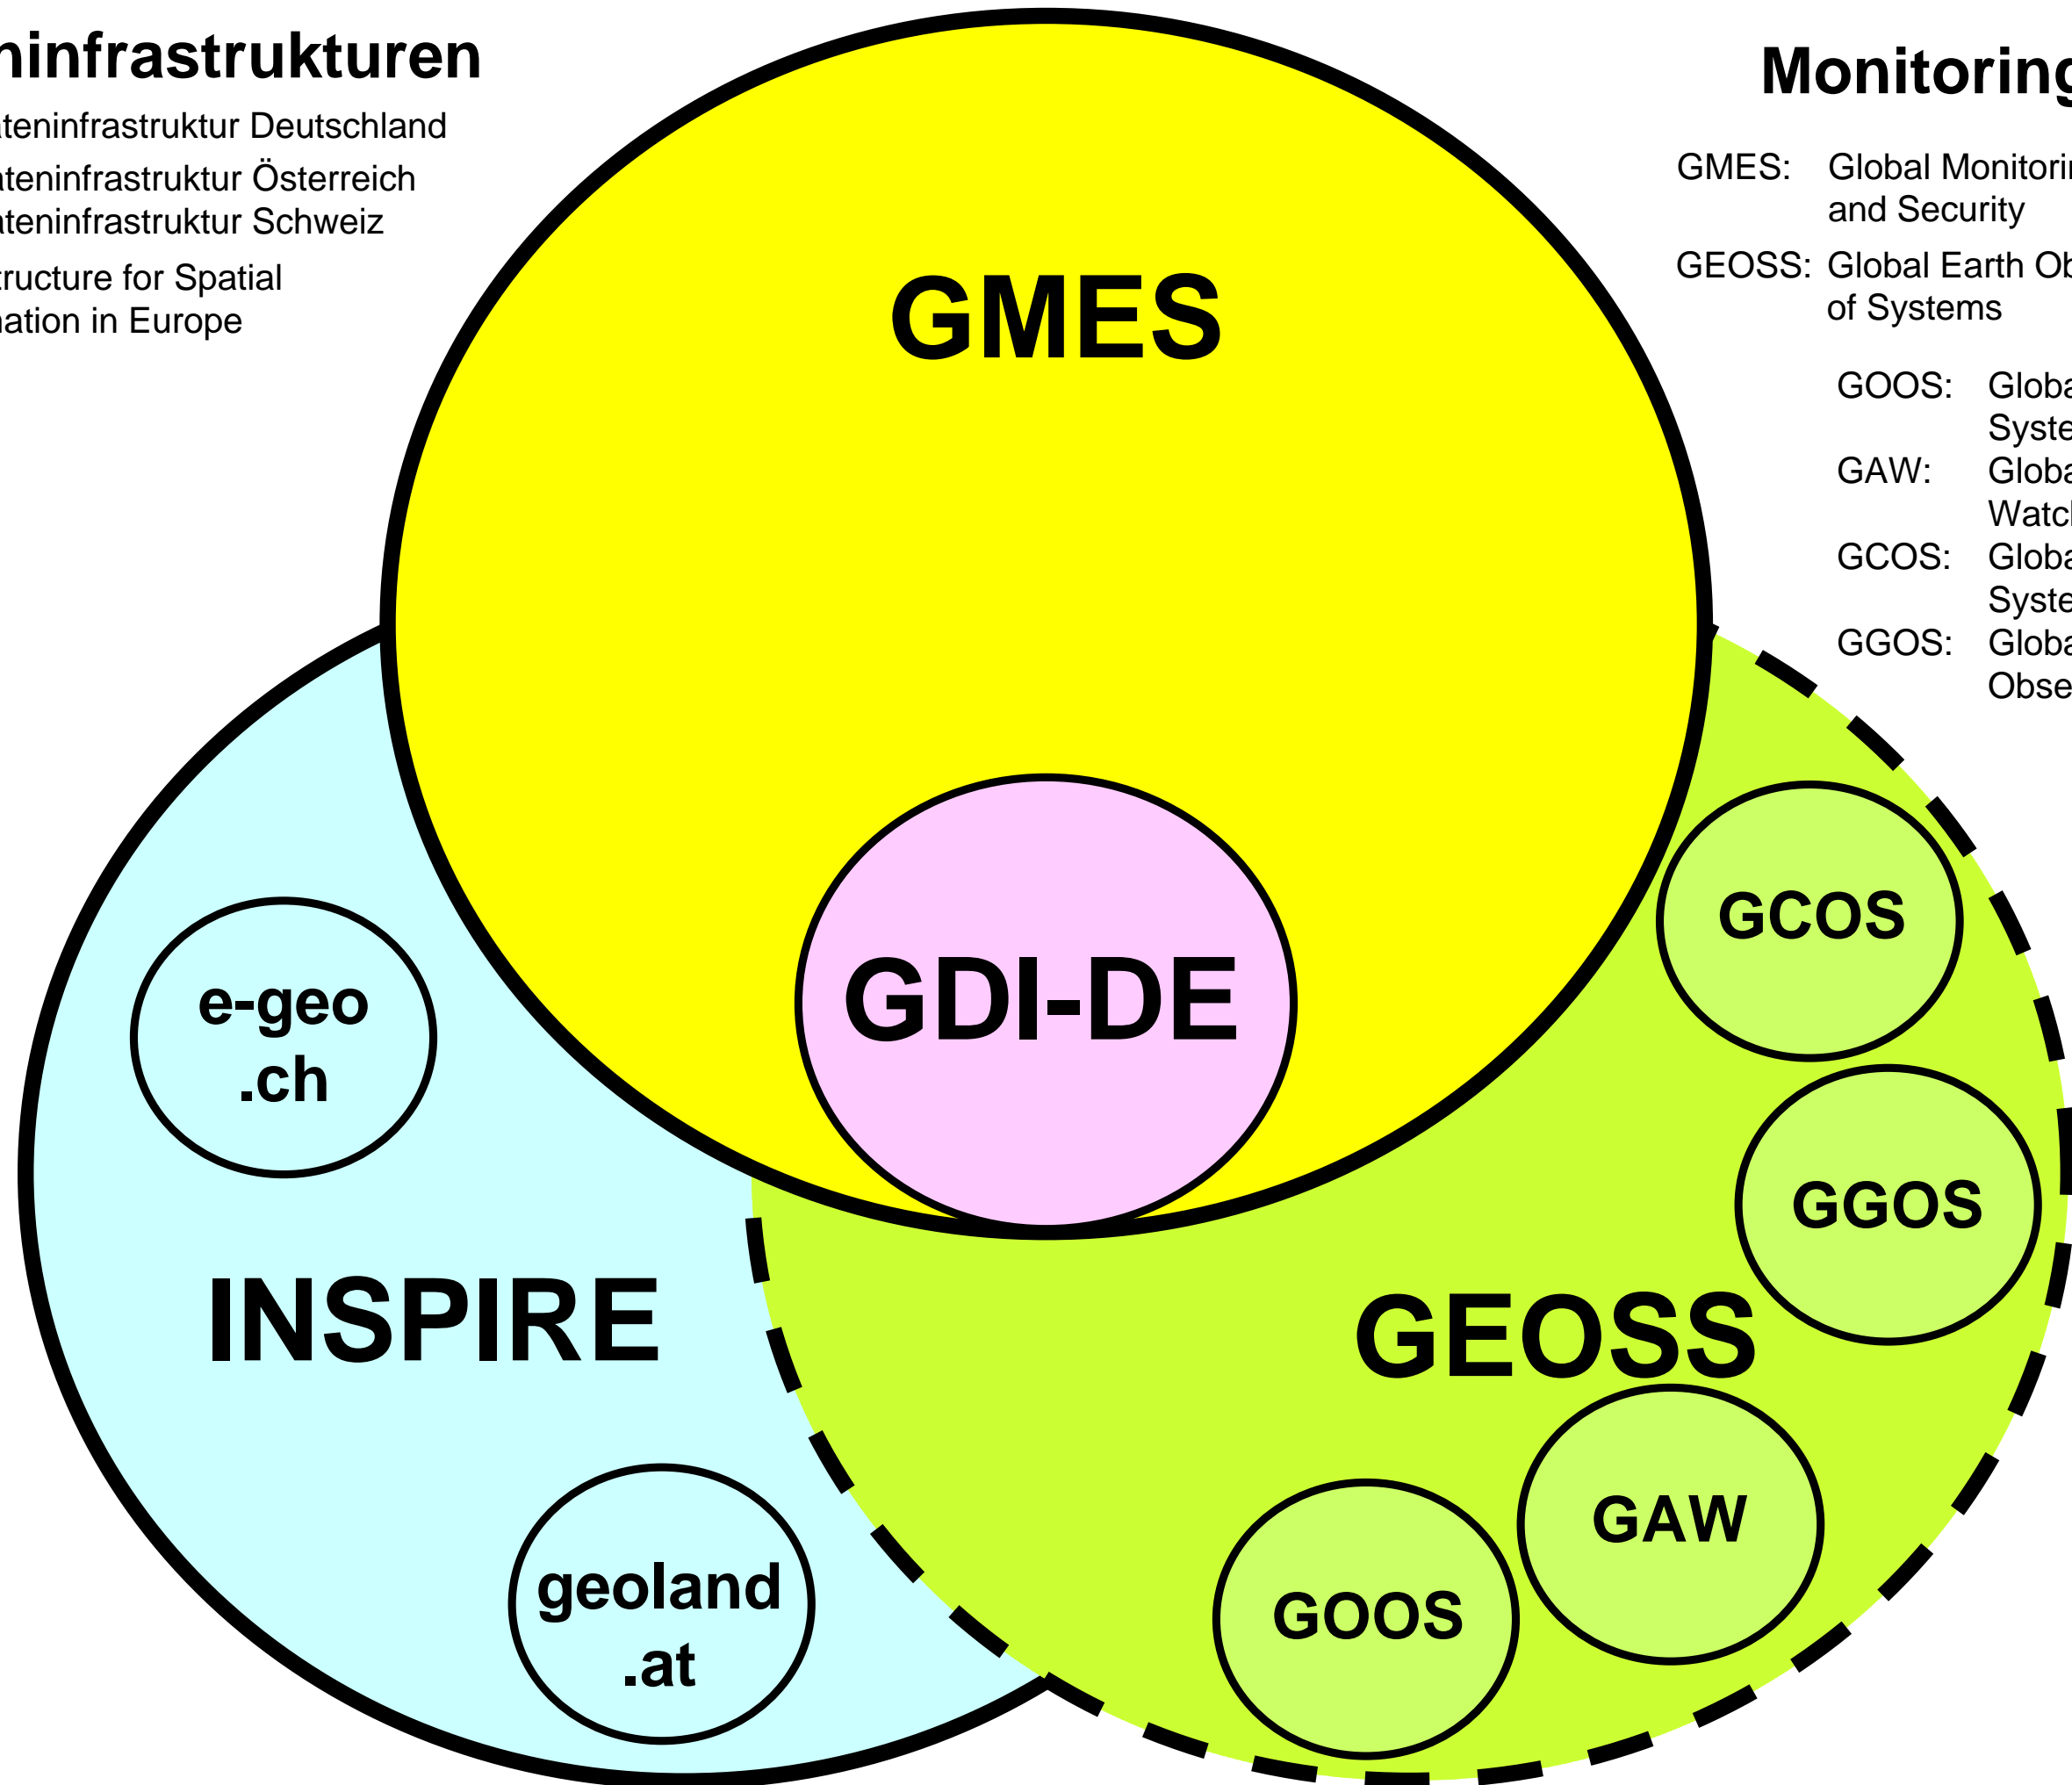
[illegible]ninfrastrukturen

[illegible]teninfrastruktur Deutschland
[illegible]teninfrastruktur Österreich
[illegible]teninfrastruktur Schweiz
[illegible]tructure for Spatial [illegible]ation in Europe

Monitoring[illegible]

GMES: Global Monitori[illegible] and Security

GEOSS: Global Earth Ob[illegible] of Systems

GOOS: Globa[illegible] Syste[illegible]
GAW: Globa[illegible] Watc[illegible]
GCOS: Globa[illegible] Syste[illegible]
GGOS: Globa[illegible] Obse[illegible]

GMES

GDI-DE

e-geo .ch

INSPIRE

geoland .at

GCOS

GGOS

GEOSS

GAW

GOOS